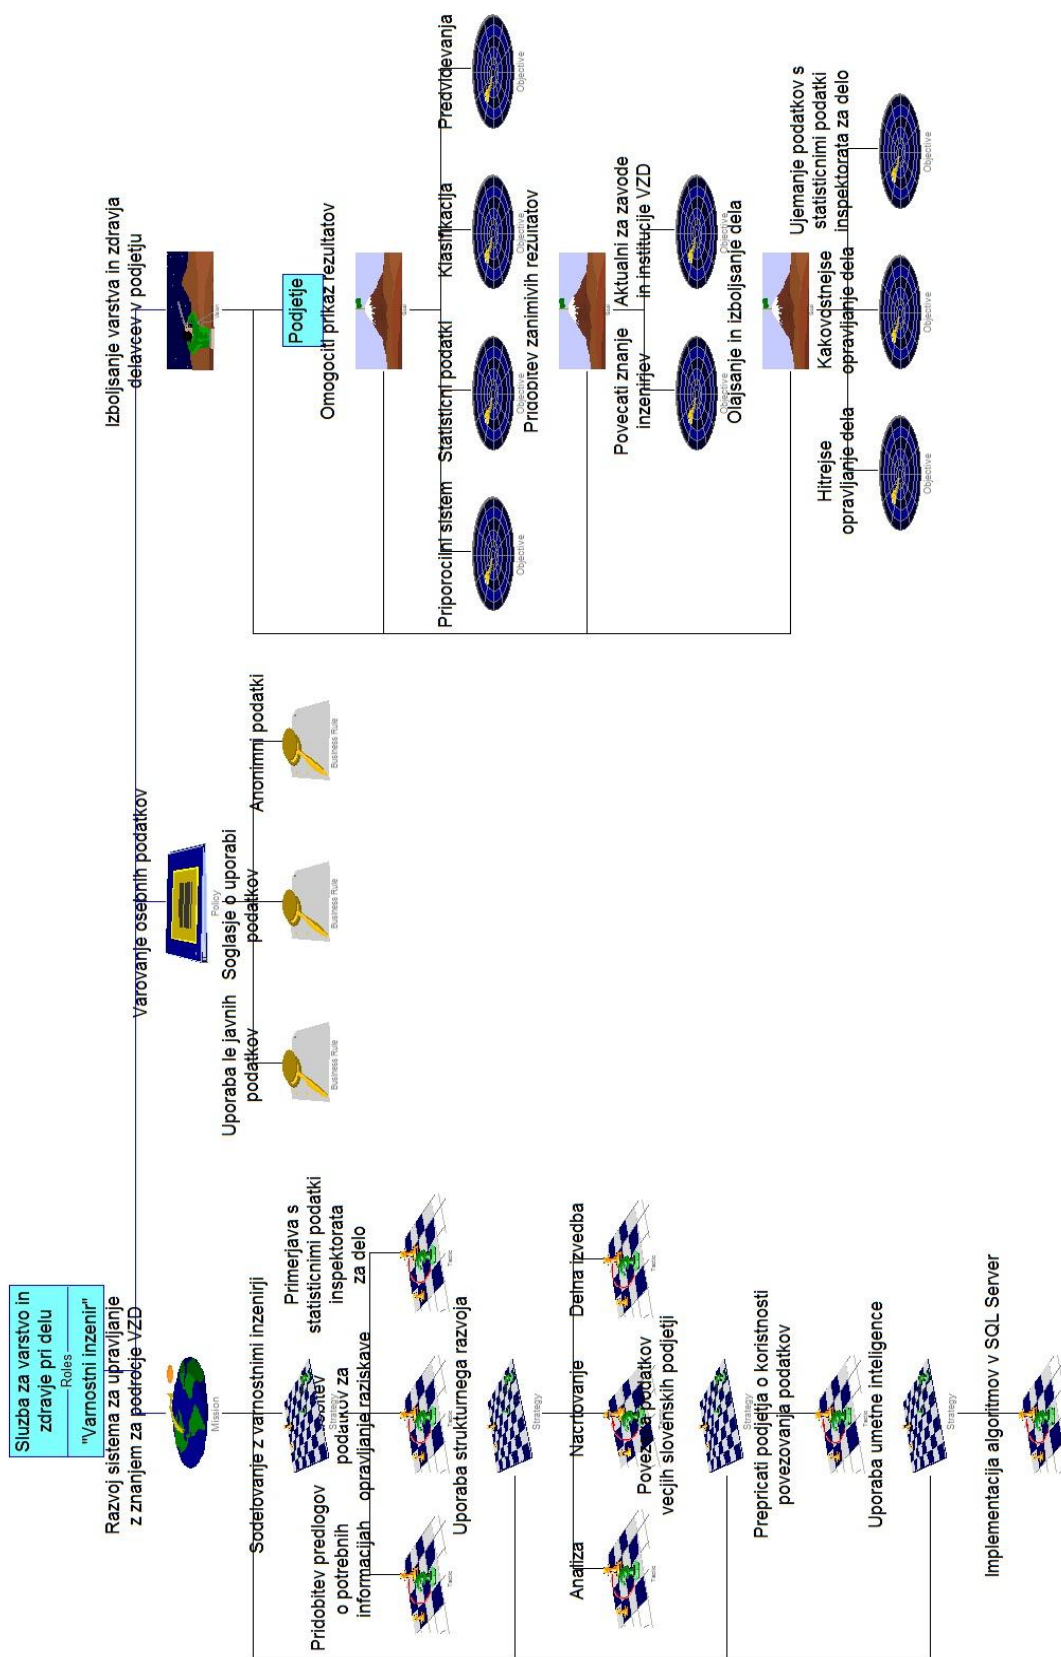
Sluzba za varstvo in zdravje pri delu
Roles
"Varnostni inzenir"

Razvoj sistema za upravljanje z znanjem za podrocje VZD
Mission

Sodelovanje z varnostnimi inzenirji
Strategy

Pridobitev predlogov o potrebnih informacijah
Tactic

Pridobitev podatkov za opravljanje raziskave
Tactic

Primerjava s statisticnimi podatki inspektorata za delo
Tactic

Uporaba strukturnega razvoja
Strategy

Analiza
Tactic

Nacrtovanje
Tactic

Delna izvedba
Tactic

Povezava podatkov vecjih slovenskih podjetji
Strategy

Prepricati podjetja o koristnosti povezovanja podatkov
Tactic

Uporaba umetne inteligence
Strategy

Implementacija algoritmov v SQL Server
Tactic

Varovanje osebnih podatkov
Policy

Uporaba le javnih podatkov
Business Rule

Soglasje o uporabi podatkov
Business Rule

Anonimni podatki
Business Rule

Izboljsanje varstva in zdravja delavcev v podjetju
Vision

Podjetje

Omogociti prikaz rezultatov
Goal

Priporocilni sistem
Objective

Statisticni podatki
Objective

Klasifikacija
Objective

Predvidevanja
Objective

Pridobitev zanimivih rezultatov
Goal

Povecati znanje inzenirjev
Objective

Aktualni za zavode in institucije VZD
Objective

Olajsanje in izboljsanje dela
Goal

Hitrejse opravljanje dela
Objective

Kakovostnejse opravljanje dela
Objective

Ujemanje podatkov s statisticnimi podatki inspektorata za delo
Objective